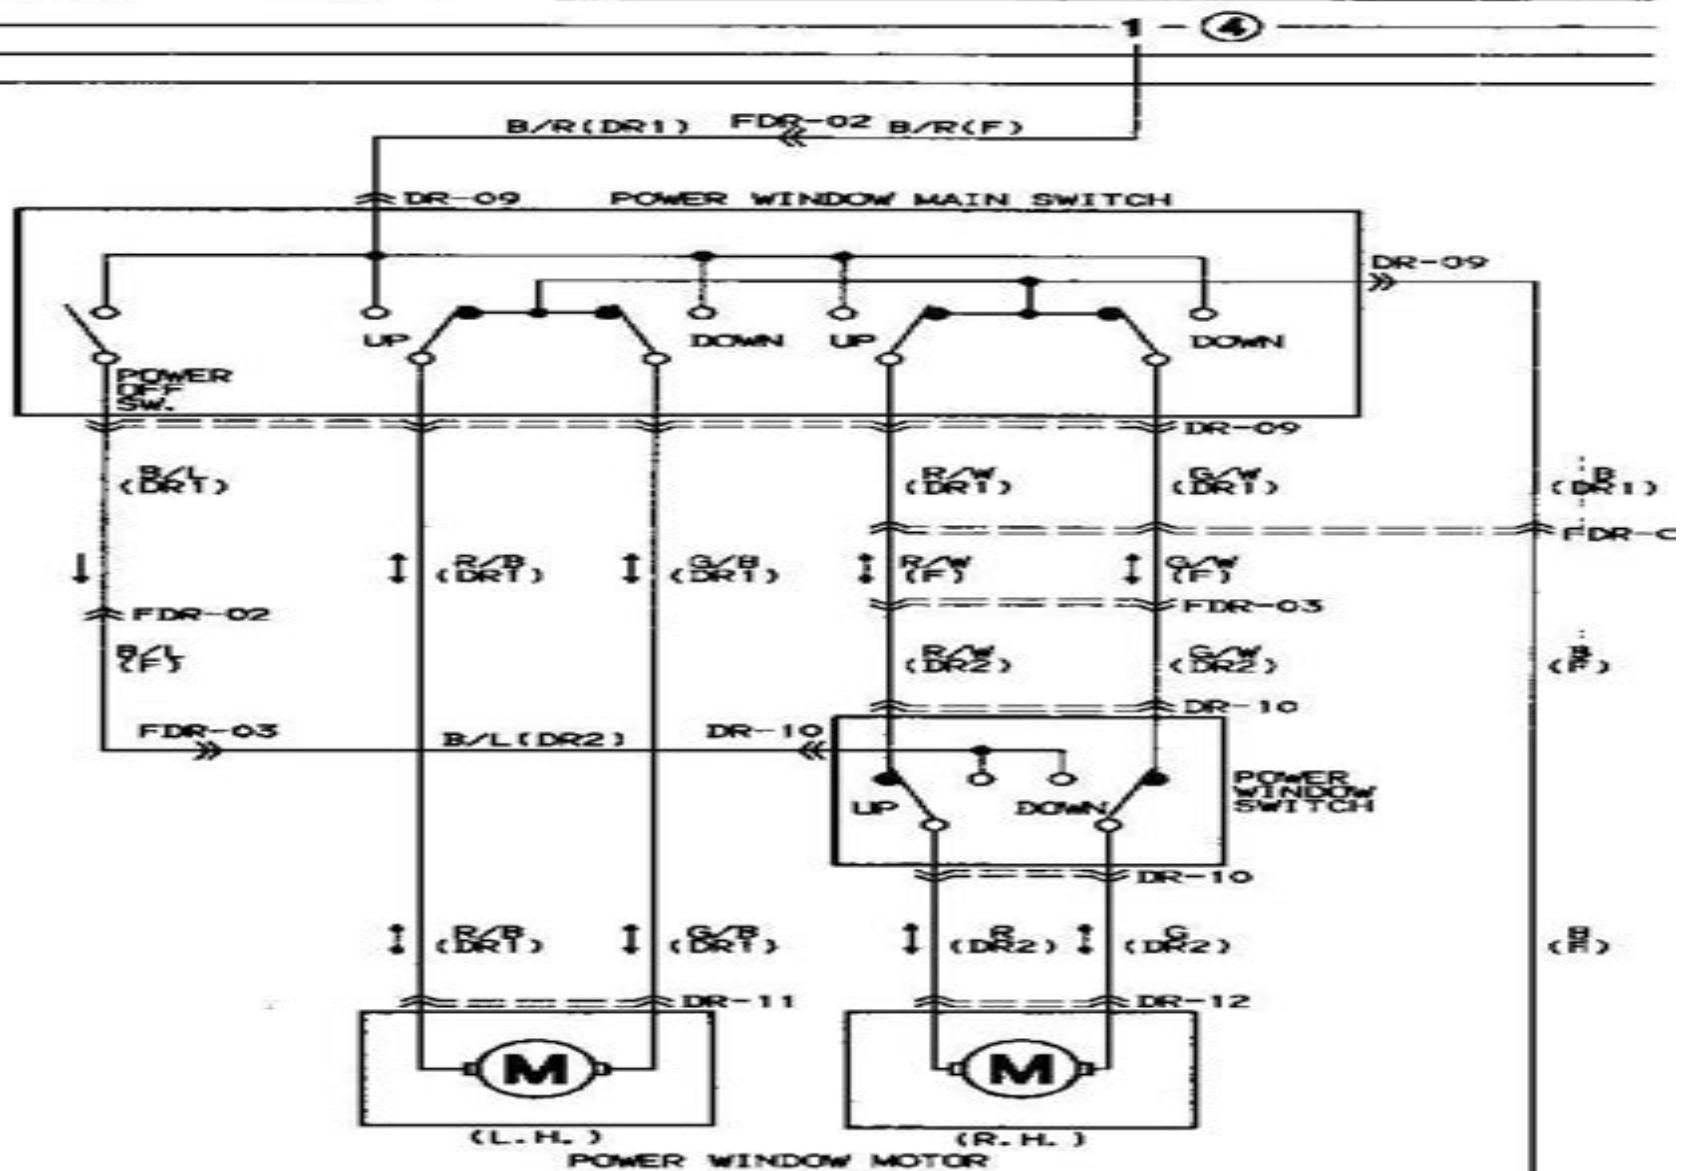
1 - ④

B/R(DR1) FDR-02 B/R(F)

DR-09 POWER WINDOW MAIN SWITCH

DR-09

UP DOWN UP DOWN

POWER OFF SW.

DR-09

B/L (DR1)

R/W (DR1)

G/W (DR1)

B (DR1)

FDR-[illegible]

R/B (DR1)

G/B (DR1)

R/W (F)

G/W (F)

FDR-02

FDR-03

B/L (F)

R/W (DR2)

G/W (DR2)

B (F)

DR-10

FDR-03 B/L(DR2) DR-10

UP DOWN

POWER WINDOW SWITCH

DR-10

R/B (DR1)

G/B (DR1)

R (DR2)

G (DR2)

B (F)

DR-11

DR-12

M

M

(L.H.)

(R.H.)

POWER WINDOW MOTOR